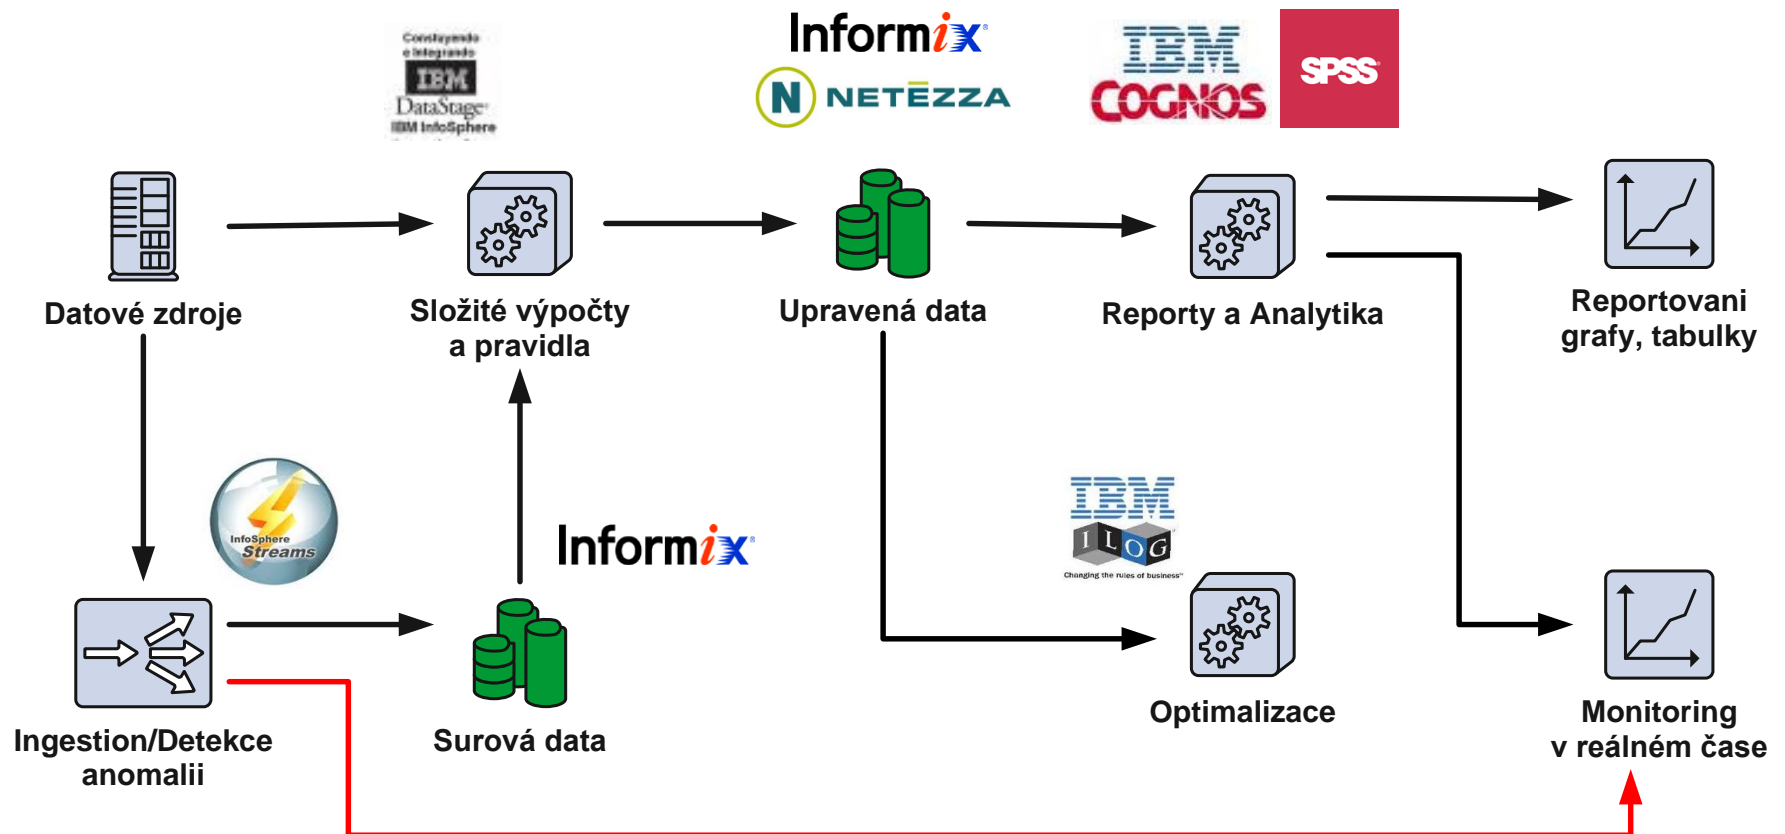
Construyendo e Integrando
IBM
DataStage
IBM InfoSphere

Informix
NETEZZA

IBM
COGNOS

SPSS

Datové zdroje

Složité výpočty a pravidla

Upravená data

Reporty a Analytika

Reportovani grafy, tabulky

InfoSphere Streams

Informix

IBM
ILOG
Changing the rules of business

Ingestion/Detekce anomalii

Surová data

Optimalizace

Monitoring v reálném čase